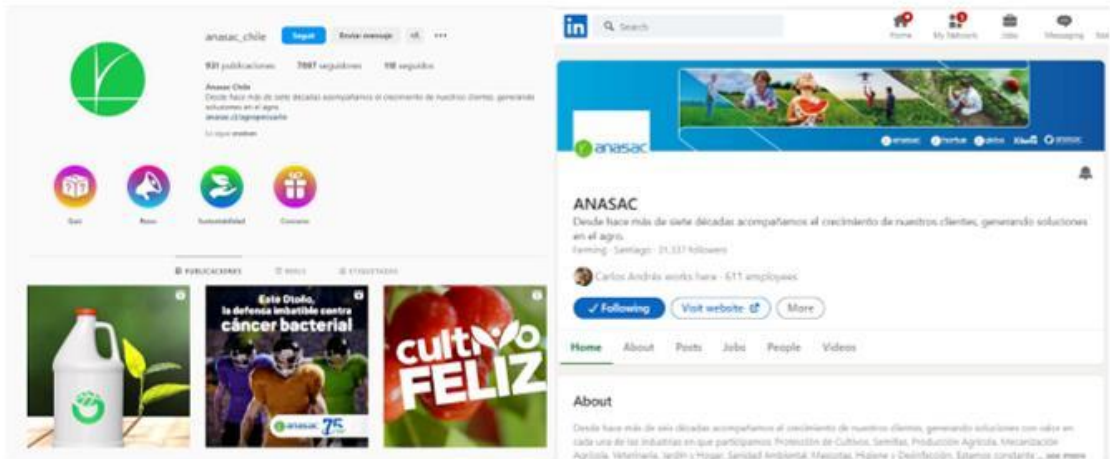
anasac_chile Seguir Enviar mensaje

931 publicaciones 7997 seguidores 98 seguidos

Anasac Chile
Desde hace más de siete décadas acompañamos el crecimiento de nuestros clientes, generando soluciones en el agro.
anasac.cl/agropecuario

Gen Rosas Sustentabilidad Concurso

PUBLICACIONES REELS ETIQUETADAS

Este Otoño, la defensa imbatible contra cáncer bacterial

anasac 75

cultivo FELIZ

in Search Home My Network Jobs Messaging

anasac

ANASAC
Desde hace más de siete décadas acompañamos el crecimiento de nuestros clientes, generando soluciones en el agro.
Farming · Santiago · 21,337 followers

Carlos Andrés works here · 611 employees

✓ Following Visit website More

Home About Posts Jobs People Videos

About

Desde hace más de seis décadas acompañamos el crecimiento de nuestros clientes, generando soluciones con valor en cada una de las industrias en que participamos: Protección de Cultivos, Semillas, Producción Agrícola, Mecanización Agrícola, Veterinaria, Jardín y Hogar, Sanidad Ambiental, Mascotas, Higiene y Desinfección. Estamos constante ... see more